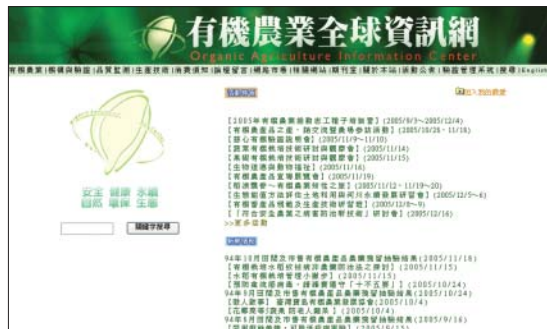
有機農業全球資訊網
Organic Agriculture Information Center

有機農業 | 有機與驗證 | 品質監測 | 生產技術 | 消費須知 | 論壇留言 | 網路市集 | 相關網站 | 期刊室 | 關於本站 | 活動公告 | 驗證管理系統 | 搜尋 | English

安全 健康 永續
自然 環保 生態

關鍵字搜尋

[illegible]

加入我的最愛

【2005年有機農業推動志工種子培訓營】(2005/9/3~2005/12/4)
【有機農產品之產、銷交流暨農場參訪活動】(2005/10/26~11/18)
【安心有機驗證座談會】(2005/11/9~11/10)
【蔬菜有機栽培技術研討與觀摩會】(2005/11/14)
【果樹有機栽培技術研討與觀摩會】(2005/11/15)
【生物防治與有機栽培研習】(2005/11/16)
【有機農產品宣導展售會】(2005/11/16)
【相識農會~有機農業與生活之旅】(2005/11/12~11/19~20)
【生物防治及有機栽培技術應用於有機農業研習會】(2005/12/5~6)
【有機農產品標章及生產技術研習會】(2005/12/8~9)
【「符合安全農業之有害生物防治新技術」研討會】(2005/12/16)
>>更多活動

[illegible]

94年10月份關於市售有機農產品農藥殘留抽驗結果(2005/11/16)
【有機栽培水稻技術與消費觀摩說明之探討】(2005/11/15)
【水稻有機栽培管理小撇步】(2005/11/15)
【預防農地汚染、確保農業生產「十字方略」】(2005/10/24)
94年9月份關於市售有機農產品農藥殘留抽驗結果(2005/10/24)
【動人故事】審理證及有機農業發展協會(2005/10/4)
【花蓮有機農業 百老人專業】(2005/10/4)
94年8月份關於市售有機農產品農藥殘留抽驗結果(2005/9/16)
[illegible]